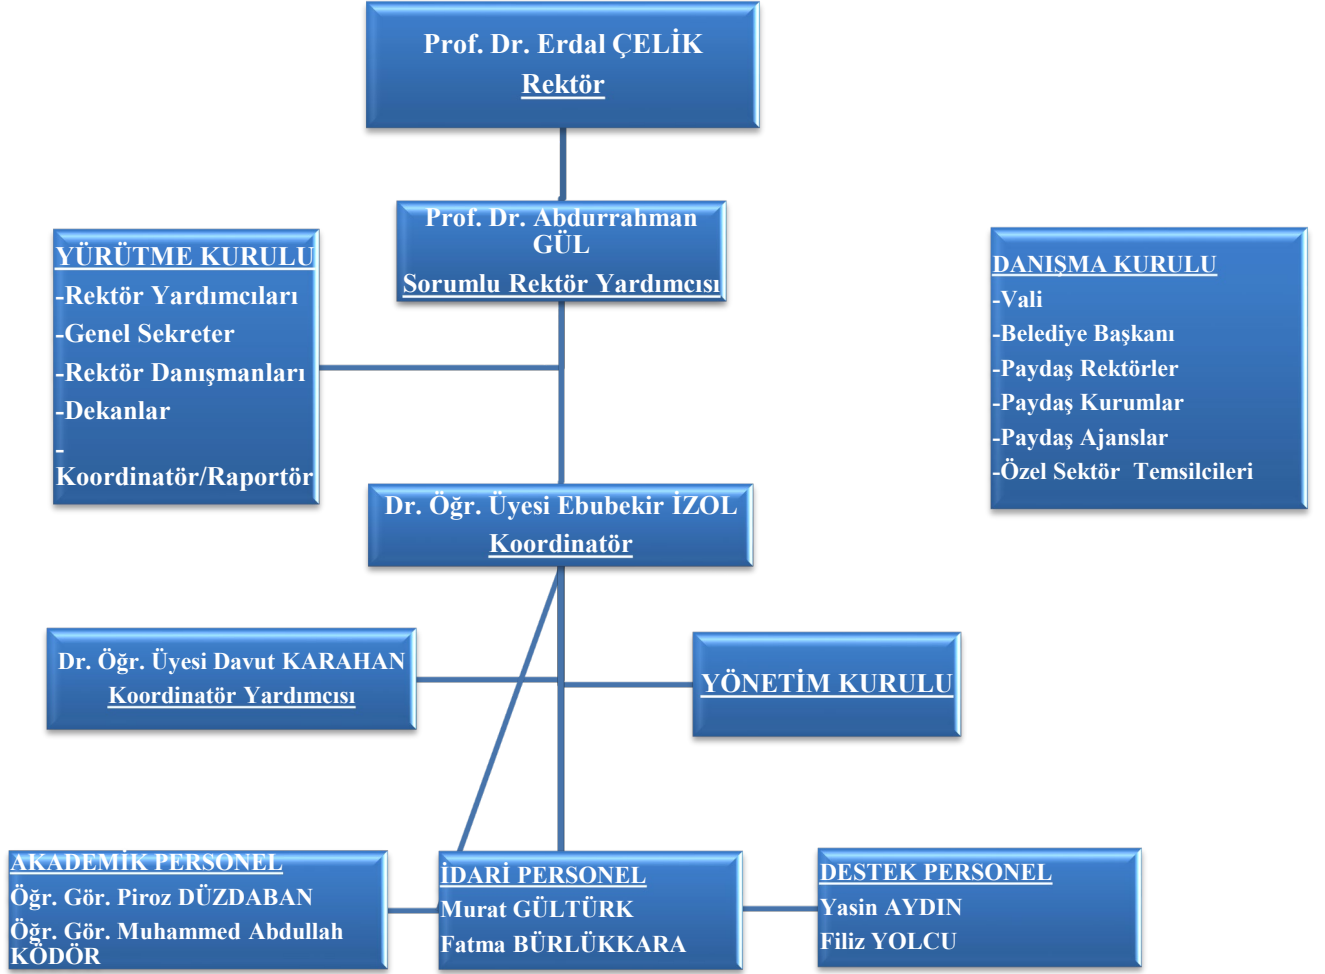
Prof. Dr. Erdal ÇELİK
Rektör

Prof. Dr. Abdurrahman GÜL
Sorumlu Rektör Yardımcısı

YÜRÜTME KURULU
-Rektör Yardımcıları
-Genel Sekreter
-Rektör Danışmanları
-Dekanlar
-Koordinatör/Raportör

DANIŞMA KURULU
-Vali
-Belediye Başkanı
-Paydaş Rektörler
-Paydaş Kurumlar
-Paydaş Ajanslar
-Özel Sektör Temsilcileri

Dr. Öğr. Üyesi Ebubekir İZOL
Koordinatör

Dr. Öğr. Üyesi Davut KARAHAN
Koordinatör Yardımcısı

YÖNETİM KURULU

AKADEMİK PERSONEL
Öğr. Gör. Piroz DÜZDABAN
Öğr. Gör. Muhammed Abdullah KÖDÖR

İDARİ PERSONEL
Murat GÜLTÜRK
Fatma BÜRLÜKKARA

DESTEK PERSONEL
Yasin AYDIN
Filiz YOLCU